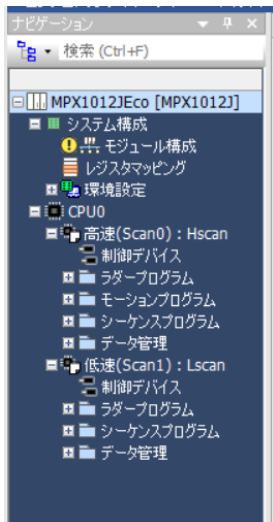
ナビゲーション

検索 (Ctrl+F)

MPX1012JEco [MPX1012J]
システム構成
モジュール構成
レジスタマッピング
環境設定
CPU0
高速(Scan0) : Hscan
制御デバイス
ラダープログラム
モーションプログラム
シーケンスプログラム
データ管理
低速(Scan1) : Lscan
制御デバイス
ラダープログラム
シーケンスプログラム
データ管理